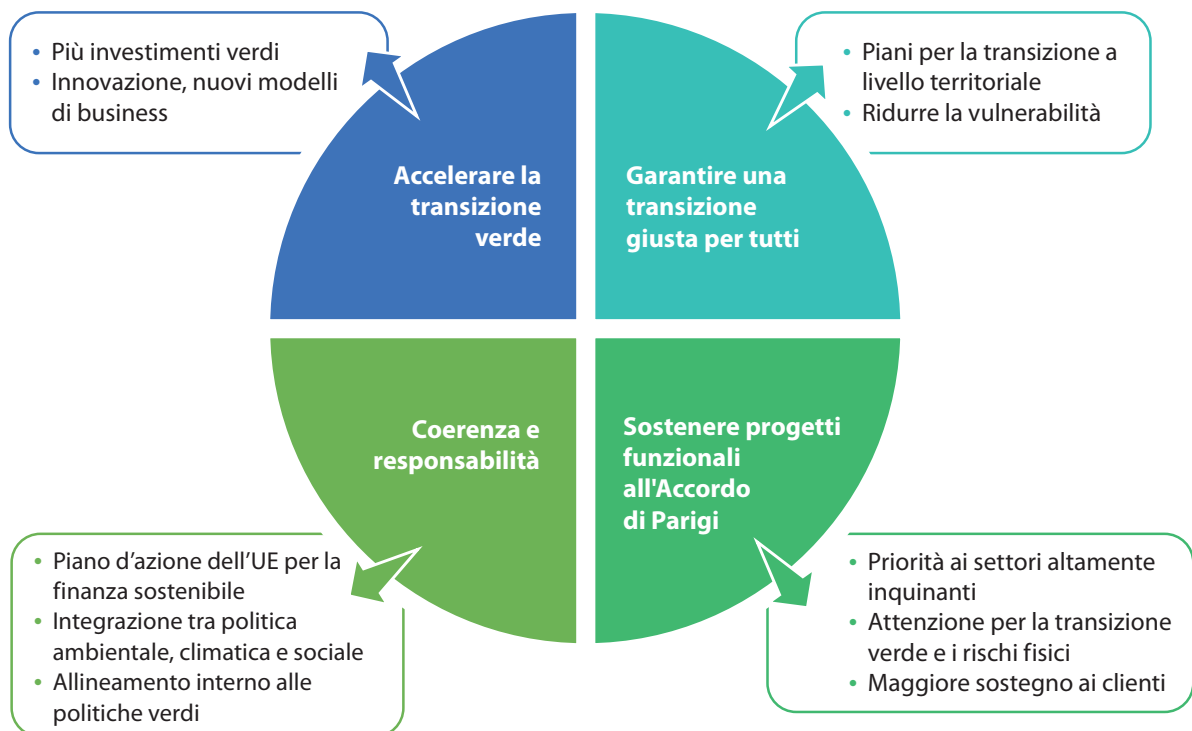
• Più investimenti verdi
• Innovazione, nuovi modelli di business

• Piani per la transizione a livello territoriale
• Ridurre la vulnerabilità

Accelerare la transizione verde

Garantire una transizione giusta per tutti

Coerenza e responsabilità

Sostenere progetti funzionali all'Accordo di Parigi

• Piano d’azione dell’UE per la finanza sostenibile
• Integrazione tra politica ambientale, climatica e sociale
• Allineamento interno alle politiche verdi

• Priorità ai settori altamente inquinanti
• Attenzione per la transizione verde e i rischi fisici
• Maggiore sostegno ai clienti